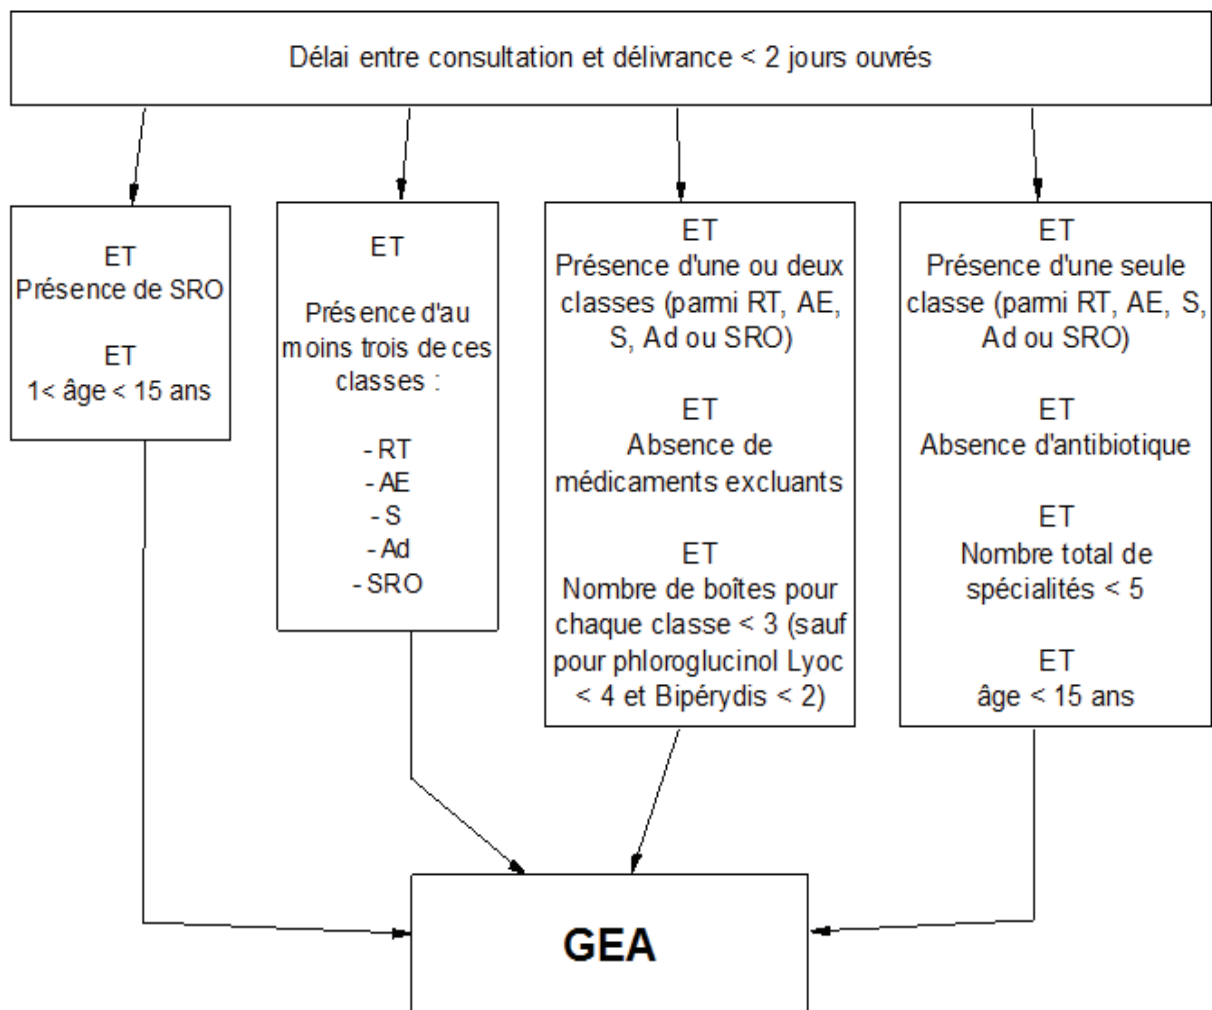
Délai entre consultation et délivrance < 2 jours ouvrés

ET
Présence de SRO

ET
1< âge < 15 ans

ET

Présence d'au moins trois de ces classes :

- RT
- AE
- S
- Ad
- SRO

ET
Présence d'une ou deux classes (parmi RT, AE, S, Ad ou SRO)

ET
Absence de médicaments excluants

ET
Nombre de boîtes pour chaque classe < 3 (sauf pour phloroglucinol Lyoc < 4 et Bipérydis < 2)

ET
Présence d'une seule classe (parmi RT, AE, S, Ad ou SRO)

ET
Absence d'antibiotique

ET
Nombre total de spécialités < 5

ET
âge < 15 ans

GEA